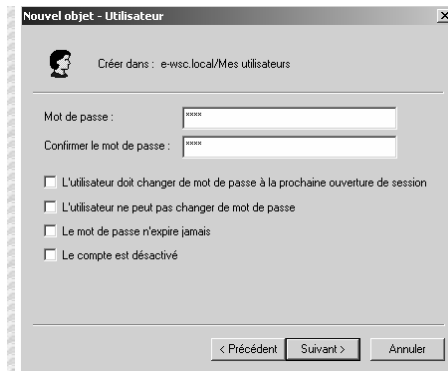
Nouvel objet - Utilisateur

X

Créer dans : e-wsc.local/Mes utilisateurs

Mot de passe : ****

Confirmer le mot de passe : ****

L'utilisateur doit changer de mot de passe à la prochaine ouverture de session

L'utilisateur ne peut pas changer de mot de passe

Le mot de passe n'expire jamais

Le compte est désactivé

< Précédent Suivant > Annuler